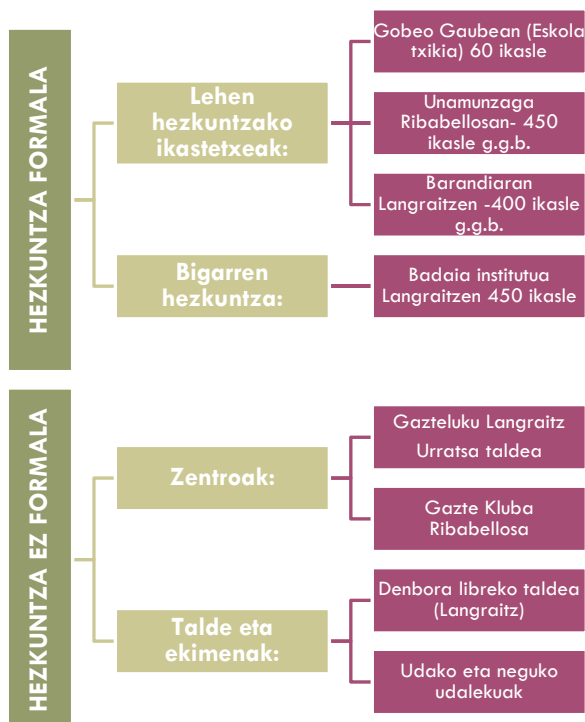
HEZKUNTZA FORMALA

Lehen hezkuntzako ikastetxeak:

Gobeo Gaubean (Eskola txikia) 60 ikasle

Unamunzaga Ribabellosan- 450 ikasle g.g.b.

Barandiaran Langraitzen -400 ikasle g.g.b.

Bigarren hezkuntza:

Badaia institutua Langraitzen 450 ikasle

HEZKUNTZA EZ FORMALA

Zentroak:

Gazteluku Langraitz

Urratsa taldea

Gazte Kluba Ribabellosa

Talde eta ekimenak:

Denbora libreko taldea (Langraitz)

Udako eta neguko udalekuak